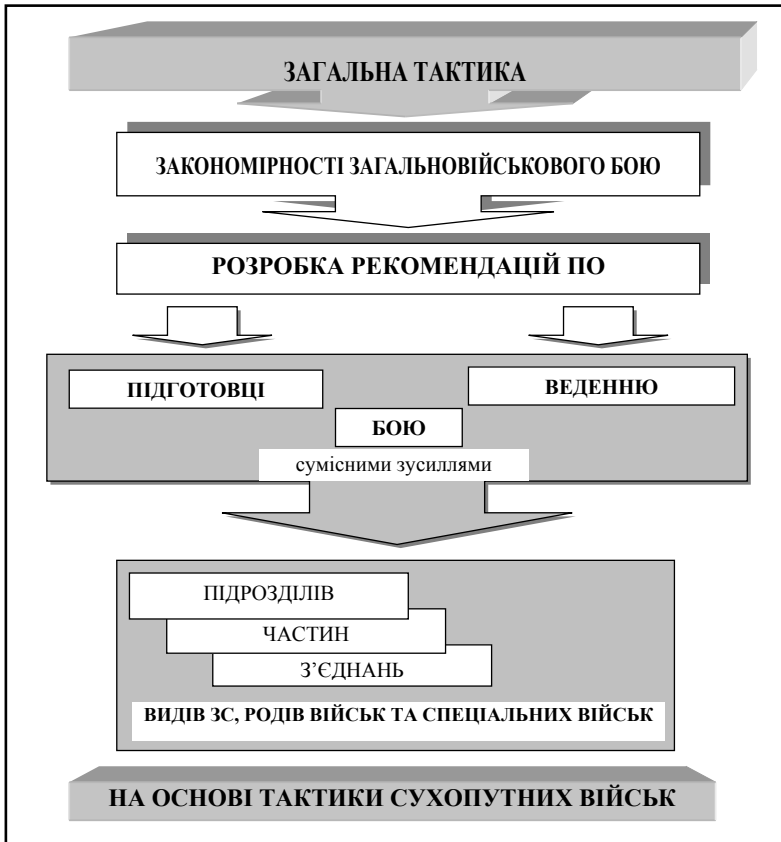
ЗАГАЛЬНА ТАКТИКА

ЗАКОНОМІРНОСТІ ЗАГАЛЬНОВІЙСЬКОВОГО БОЮ

РОЗРОБКА РЕКОМЕНДАЦІЙ ПО

ПІДГОТОВЦІ

ВЕДЕННЮ

БОЮ

сумісними зусиллями

ПІДРОЗДІЛІВ

ЧАСТИН

З'ЄДНАНЬ

ВИДІВ ЗС, РОДІВ ВІЙСЬК ТА СПЕЦІАЛЬНИХ ВІЙСЬК

НА ОСНОВІ ТАКТИКИ СУХОПУТНИХ ВІЙСЬК